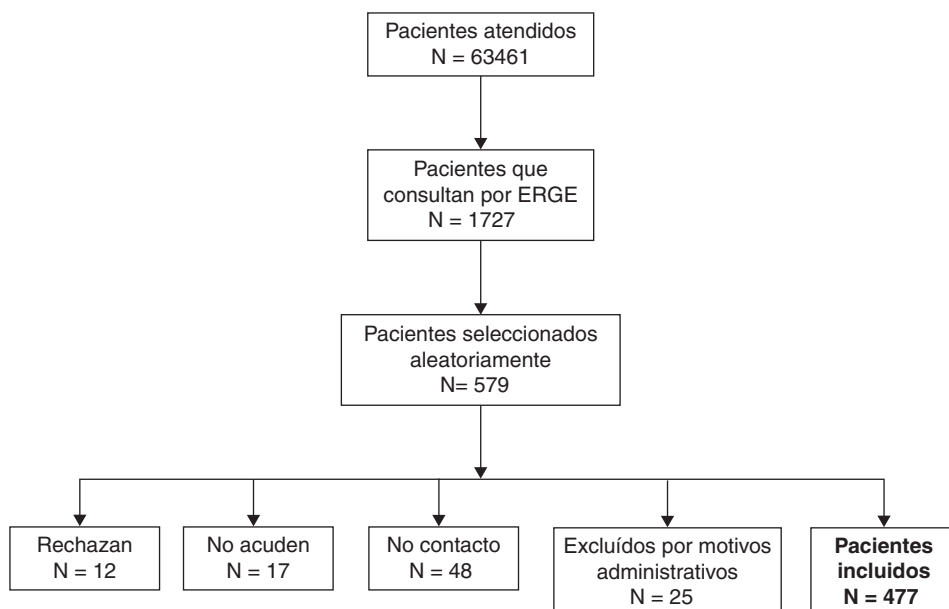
Pacientes atendidos
N = 63461

Pacientes que consultan por ERGE
N = 1727

Pacientes seleccionados aleatoriamente
N= 579

Rechazan
N = 12

No acuden
N = 17

No contacto
N = 48

Excluídos por motivos administrativos
N = 25

**Pacientes incluidos**
**N = 477**